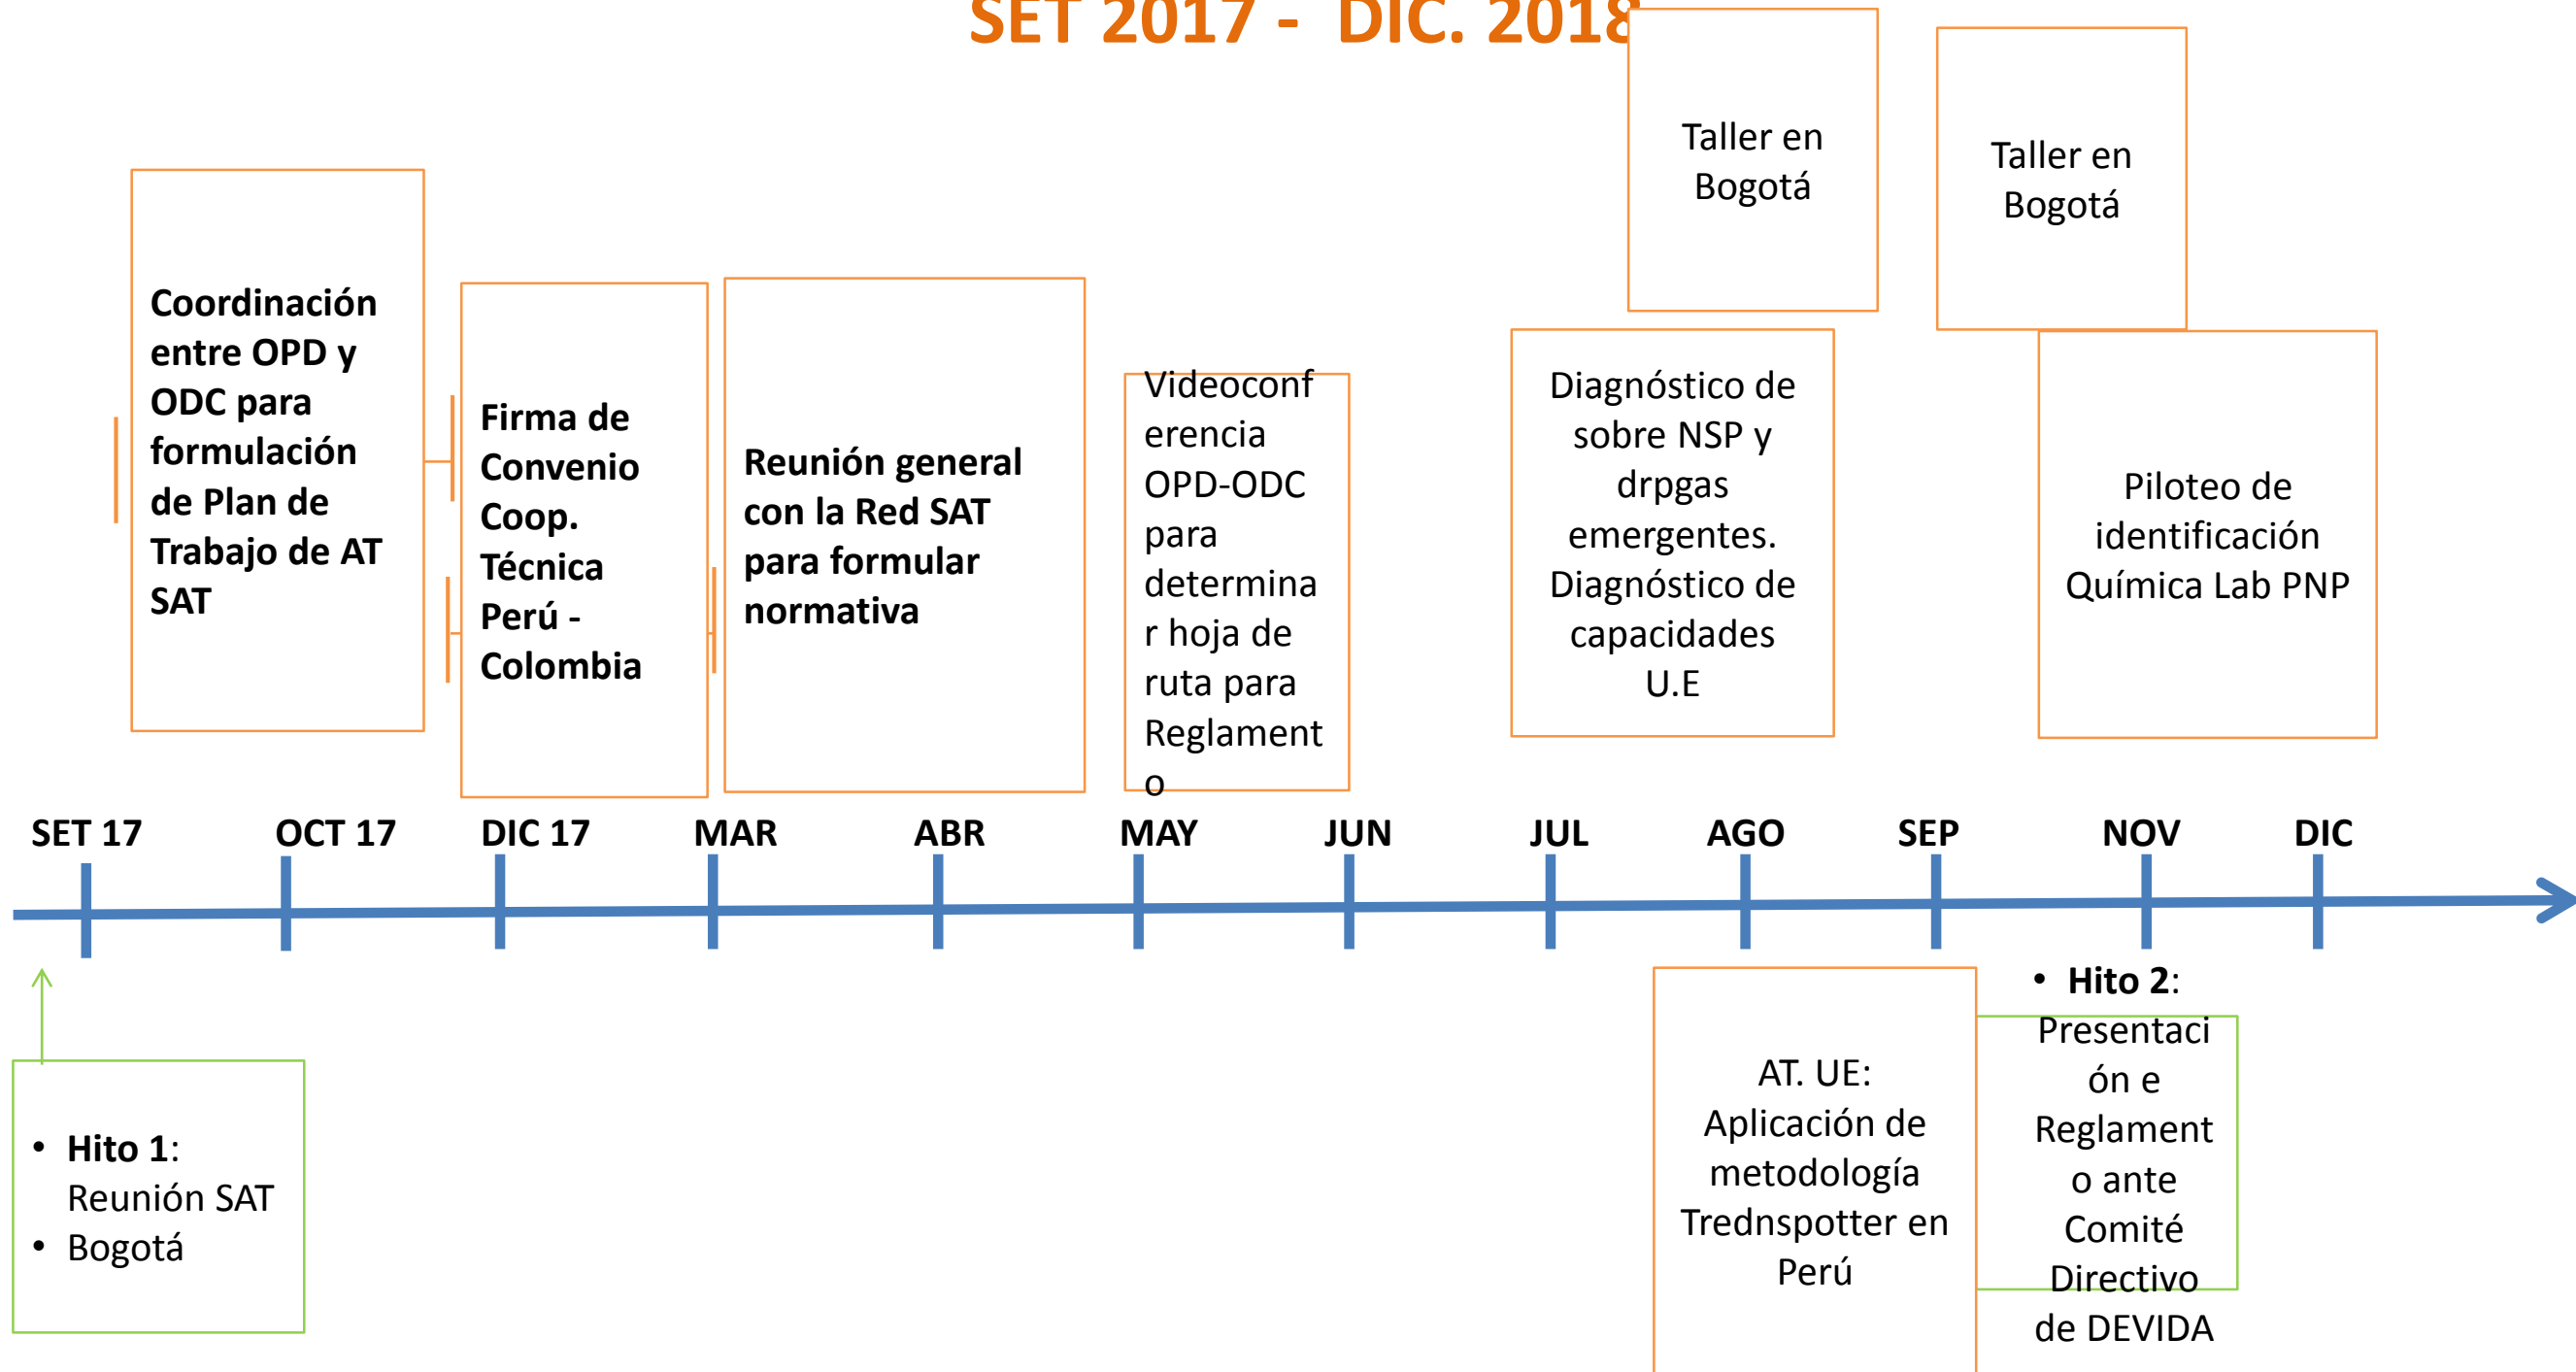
SET 2017 - DIC. 2018

Taller en Bogotá

Taller en Bogotá

Coordinación entre OPD y ODC para formulación de Plan de Trabajo de AT SAT

Firma de Convenio Coop. Técnica Perú - Colombia

Reunión general con la Red SAT para formular normativa

Videoconferencia OPD-ODC para determinar hoja de ruta para Reglamento

Diagnóstico de sobre NSP y drpgas emergentes. Diagnóstico de capacidades U.E

Piloteo de identificación Química Lab PNP

SET 17 OCT 17 DIC 17 MAR ABR MAY JUN JUL AGO SEP NOV DIC

- **Hito 1**: Reunión SAT
- Bogotá

AT. UE: Aplicación de metodología Trednspotter en Perú

- **Hito 2**: Presentación e Reglamento ante Comité Directivo de DEVIDA